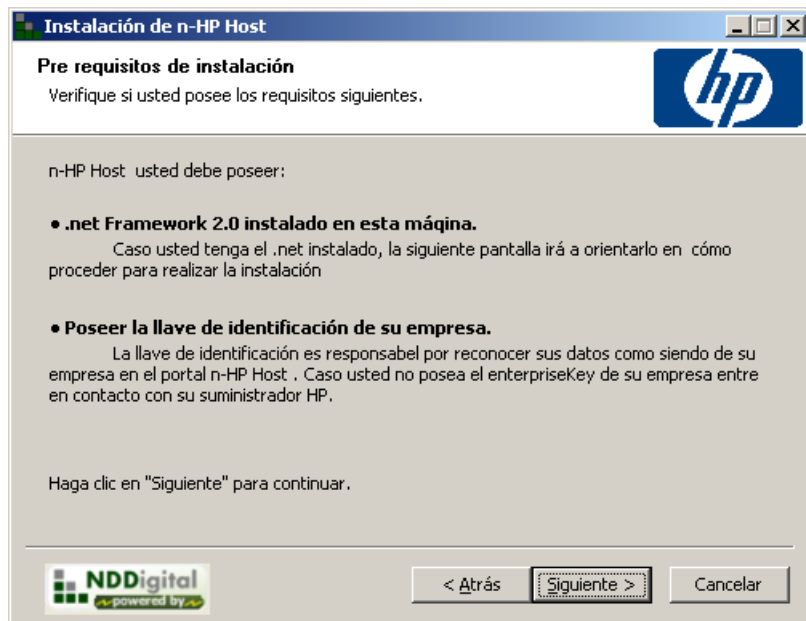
Instalación de n-HP Host

Pre requisitos de instalación
Verifique si usted posee los requisitos siguientes.

hp

n-HP Host usted debe poseer:

● .net Framework 2.0 instalado en esta máqina.
Caso usted tenga el .net instalado, la siguiente pantalla irá a orientarlo en cómo proceder para realizar la instalación

● Poseer la llave de identificación de su empresa.
La llave de identificación es responsabel por reconocer sus datos como siendo de su empresa en el portal n-HP Host . Caso usted no posea el enterpriseKey de su empresa entre en contacto con su suministrador HP.

Haga clic en "Siguiente" para continuar.

NDDigital powered by

< Atrás

Siguiente >

Cancelar